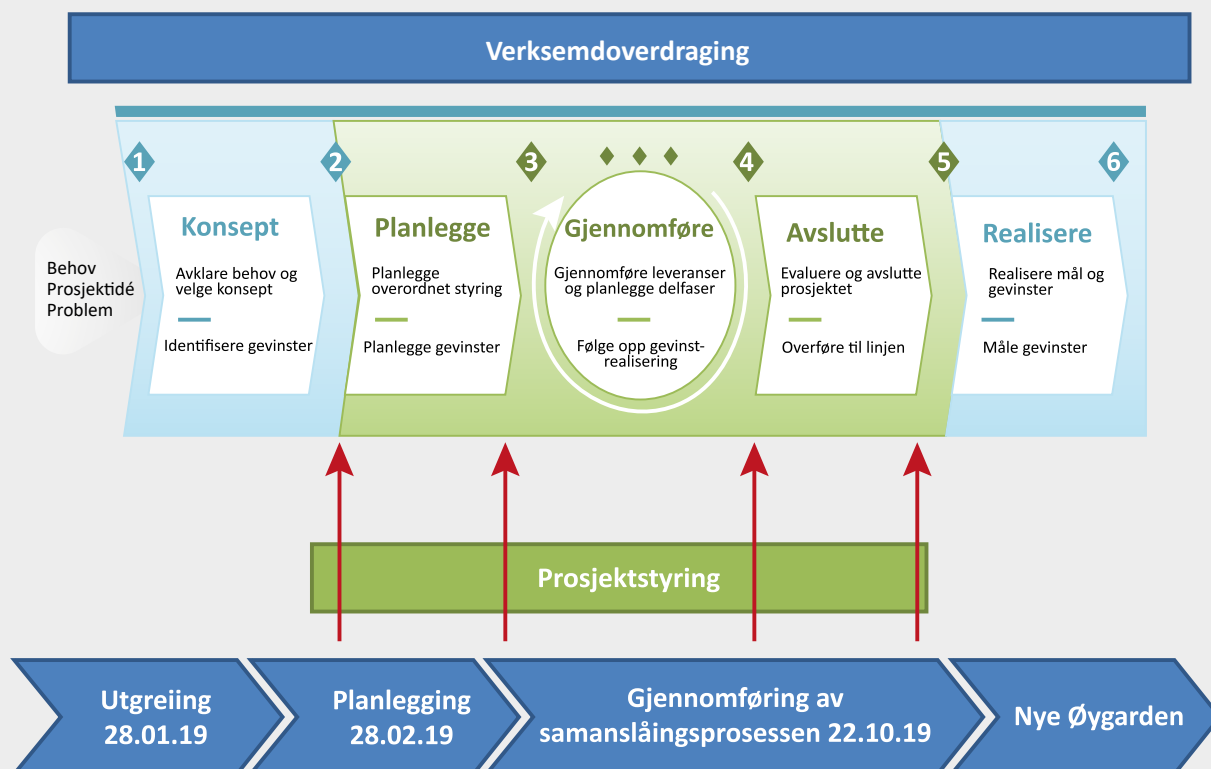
Verksemdoverdraging

1
2
3
4
5
6

Behov
Prosjektidé
Problem

Konsept
Avklare behov og velge konsept
Identifisere gevinster

Planlegge
Planlegge overordnet styring
Planlegge gevinster

Gjennomføre
Gjennomføre leveranser og planlegge delfaser
Følge opp gevinstrealisering

Avslutte
Evaluere og avslutte prosjektet
Overføre til linjen

Realisere
Realisere mål og gevinster
Måle gevinster

Prosjektstyring

Utgreiing
28.01.19

Planlegging
28.02.19

Gjennomføring av samanslåingsprosessen 22.10.19

Nye Øygarden